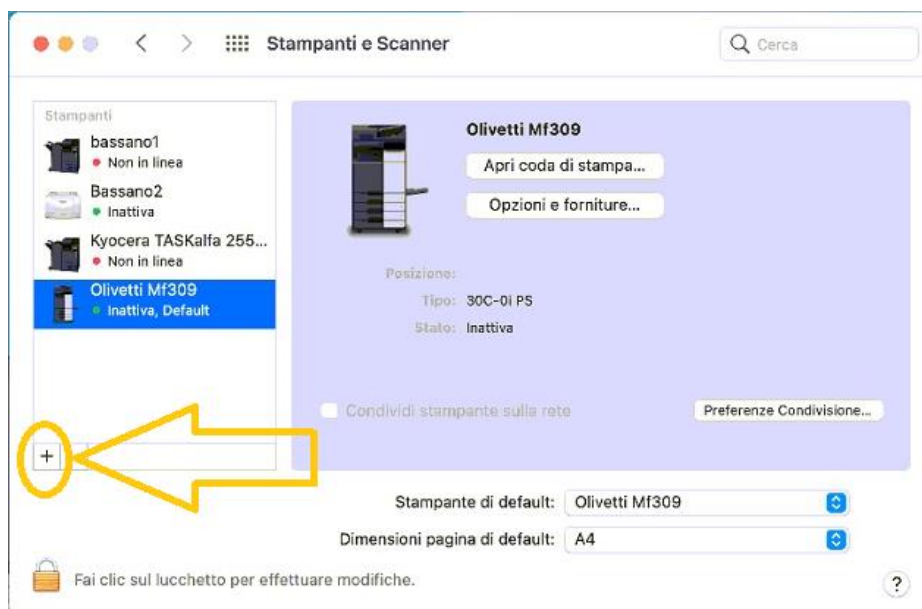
Stampanti e Scanner

Cerca

Stampanti

bassano1
Non in linea

Bassano2
Inattiva

Kyocera TASKalfa 255...
Non in linea

Olivetti Mf309
Inattiva, Default

+

Olivetti Mf309

Apri coda di stampa...

Opzioni e forniture...

Posizione:

Tipo: 30C-0i PS

Stato: Inattiva

Condividi stampante sulla rete

Preferenze Condivisione...

Stampante di default: Olivetti Mf309

Dimensioni pagina di default: A4

Fai clic sul lucchetto per effettuare modifiche.

?